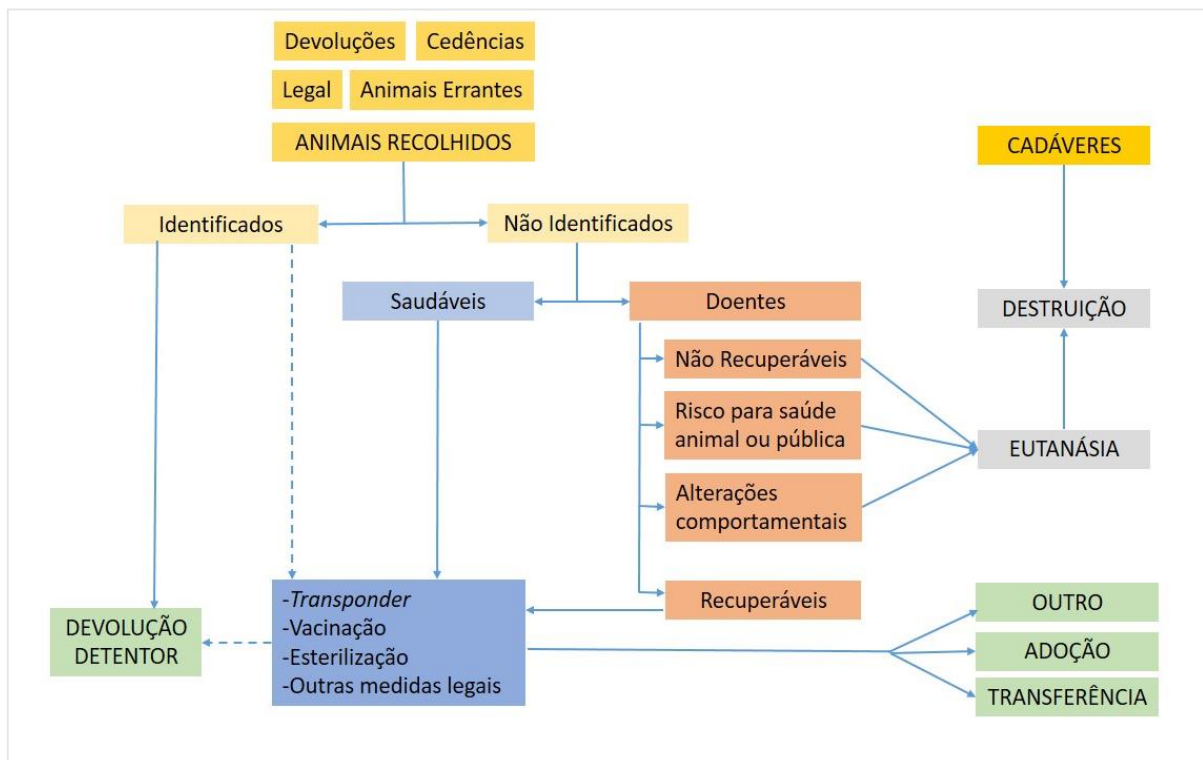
Devoluções
Cedências
Legal
Animais Errantes
ANIMAIS RECOLHIDOS

CADÁVERES

Identificados
Não Identificados

Saudáveis
Doentes

DESTRUIÇÃO

Não Recuperáveis
Risco para saúde animal ou pública
Alterações comportamentais

EUTANÁSIA

Recuperáveis

-*Transponder*
-Vacinação
-Esterilização
-Outras medidas legais

DEVOLUÇÃO DETENTOR

OUTRO
ADOÇÃO
TRANSFERÊNCIA